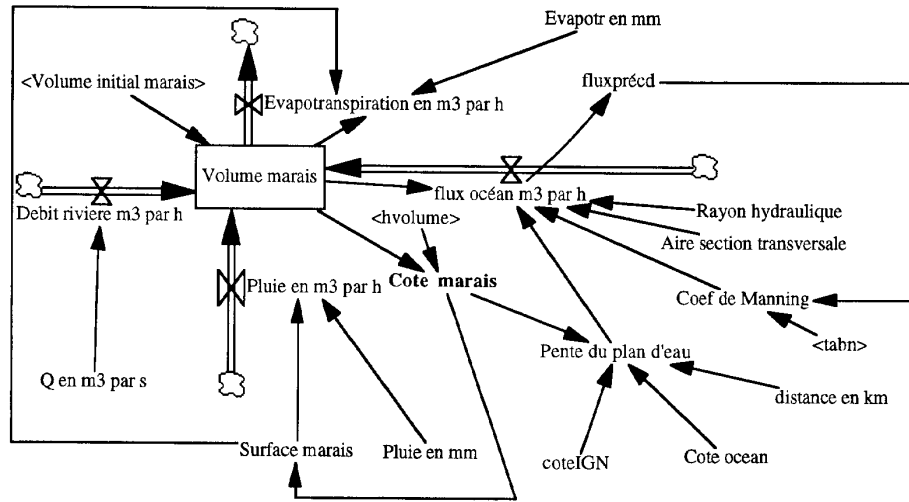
Evapotr en mm

<Volume initial marais>

Evapotranspiration en m3 par h

fluxpréçd

Volume marais

flux océan m3 par h

Debit riviere m3 par h

<hvolume>

Rayon hydraulique

Aire section transversale

Cote marais

Pluie en m3 par h

Coef de Manning

Pente du plan d'eau

<tabn>

Q en m3 par s

distance en km

Surface marais

Pluie en mm

coteIGN

Cote ocean